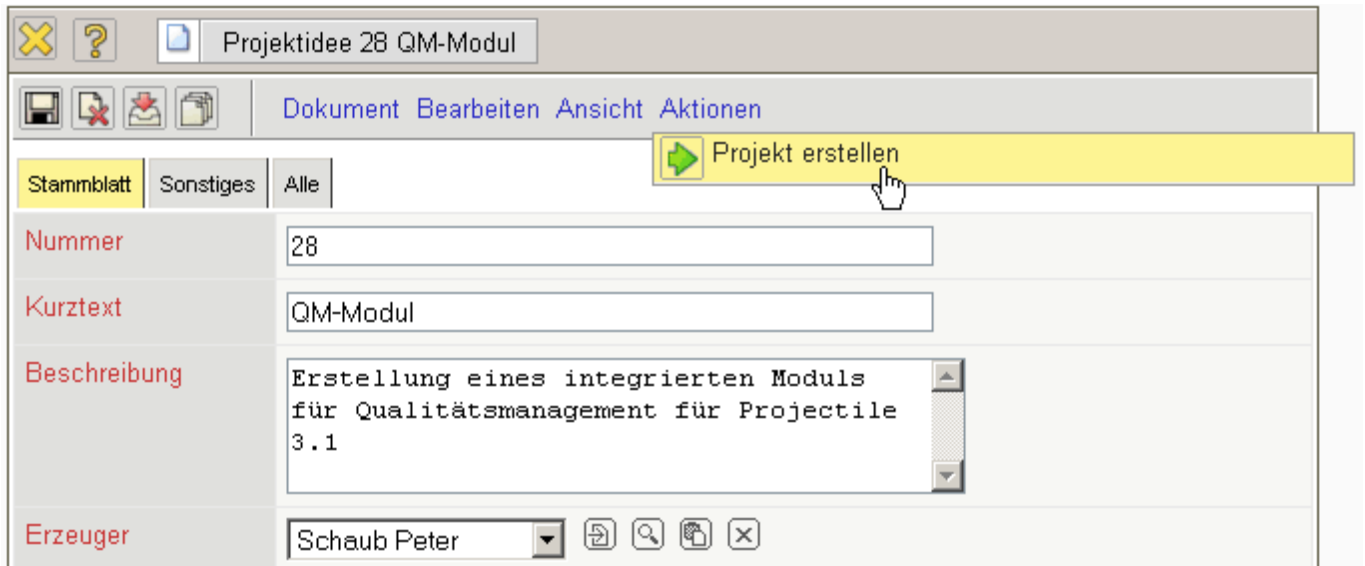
Projektidee 28 QM-Modul

Dokument Bearbeiten Ansicht Aktionen

Projekt erstellen

Stammblatt Sonstiges Alle

Nummer 28

Kurztext QM-Modul

Beschreibung Erstellung eines integrierten Moduls für Qualitätsmanagement für Projectile 3.1

Erzeuger Schaub Peter